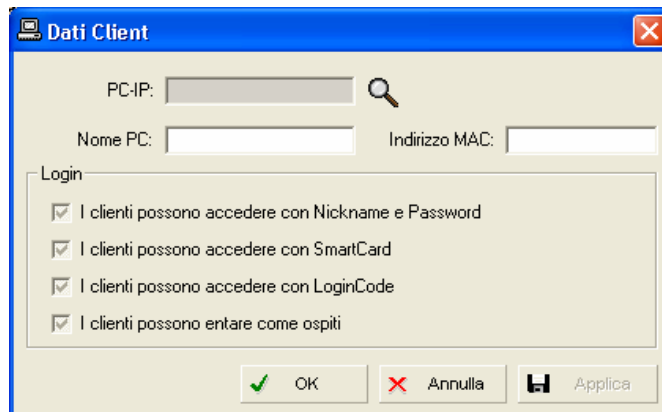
Dati Client

PC-IP:

Nome PC:

Indirizzo MAC:

Login

I clienti possono accedere con Nickname e Password

I clienti possono accedere con SmartCard

I clienti possono accedere con LoginCode

I clienti possono entare come ospiti

OK

Annulla

Applica